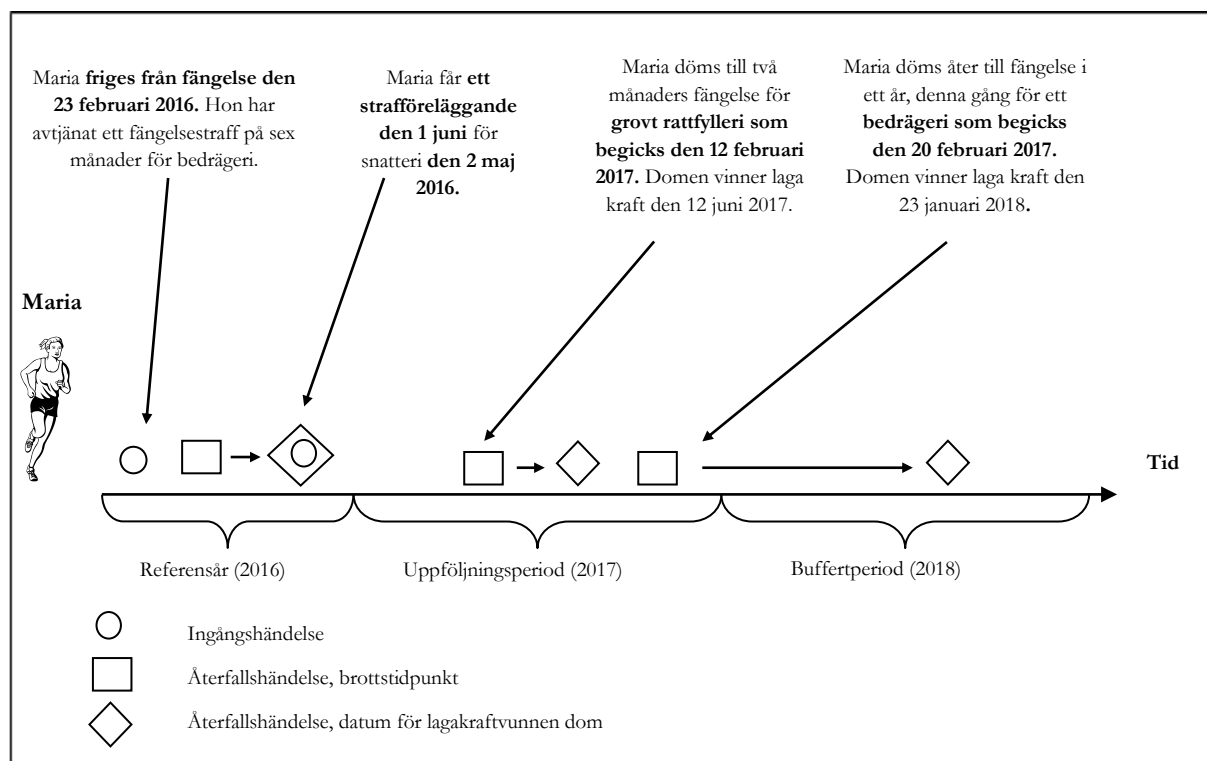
Maria **friges från fängelse den 23 februari 2016.** Hon har avtjänat ett fängelsestraff på sex månader för bedrägeri.

Maria får **ett strafföreläggande den 1 juni** för snatteri **den 2 maj 2016.**

Maria döms till två månaders fängelse för **grovt rattfylleri som begicks den 12 februari 2017.** Domen vinner laga kraft den 12 juni 2017.

Maria döms åter till fängelse i ett år, denna gång för ett **bedrägeri som begicks den 20 februari 2017.** Domen vinner laga kraft den 23 januari 2018**.**

**Maria**

**Tid**

Referensår (2016)

Uppföljningsperiod (2017)

Buffertperiod (2018)

Ingångshändelse

Återfallshändelse, brottstidpunkt

Återfallshändelse, datum för lagakraftvunnen dom